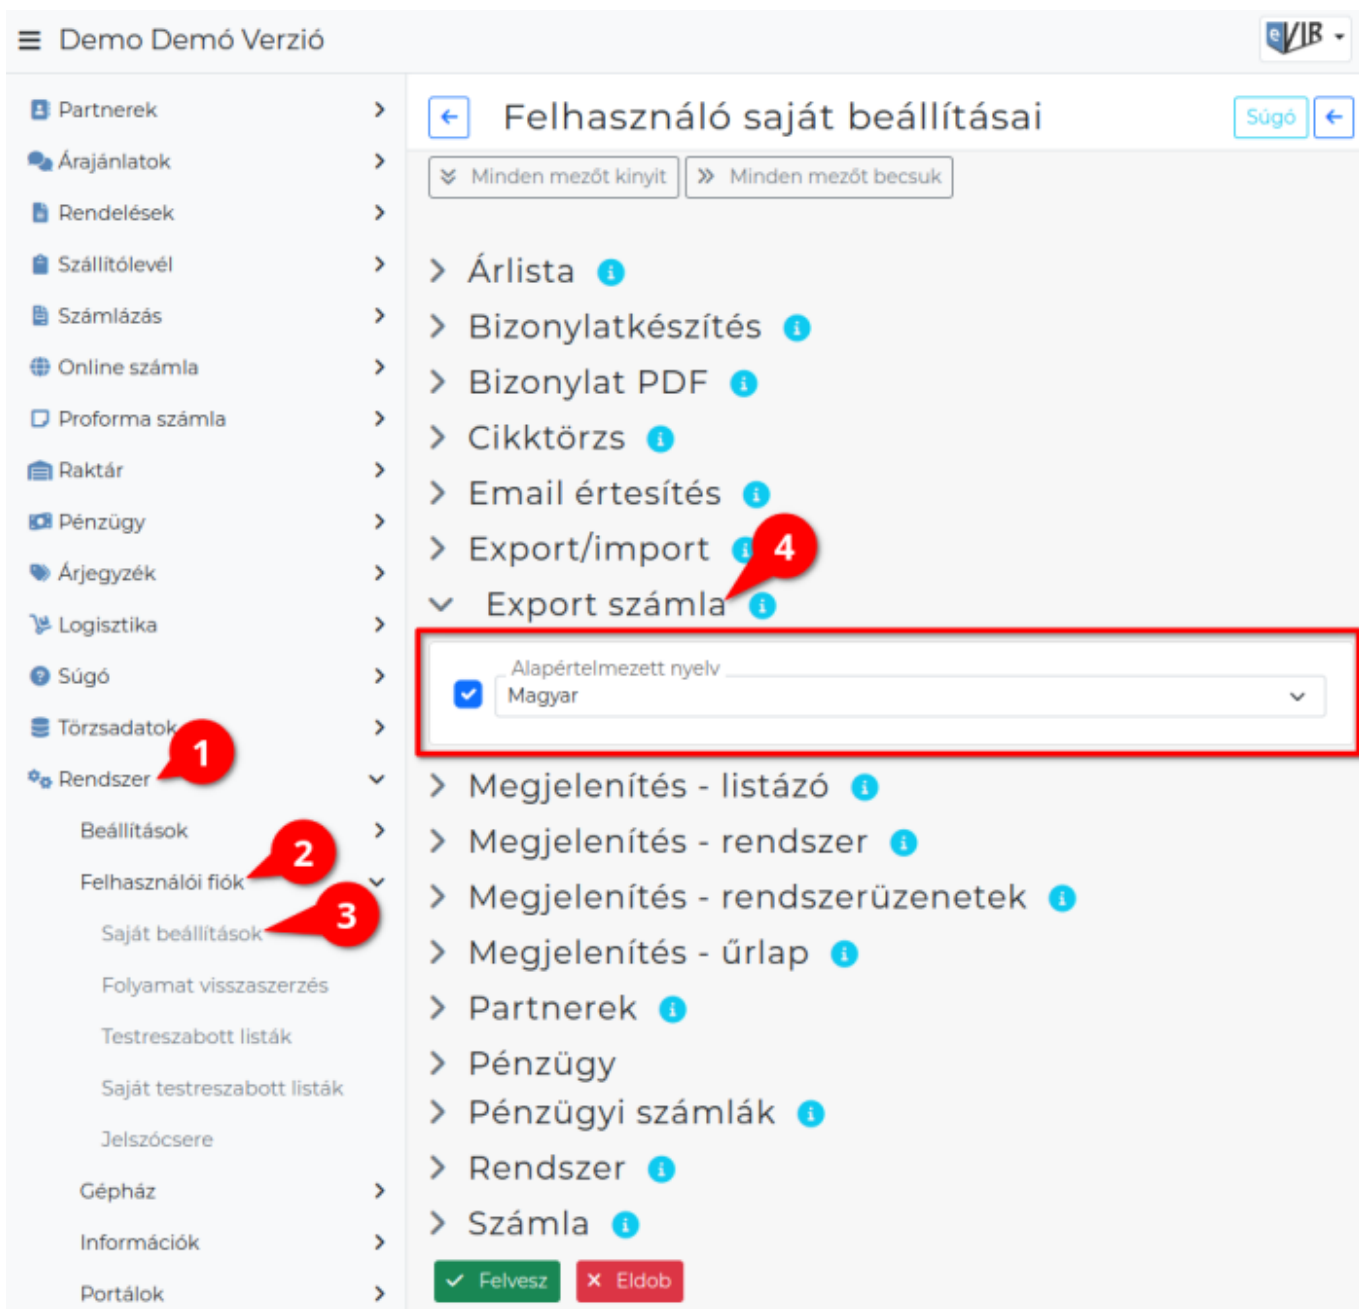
Demo Demó Verzió

eVIR

Partnerek
Árajánlatok
Rendelések
Szállítólevél
Számlázás
Online számla
Proforma számla
Raktár
Pénzügy
Árjegyzék
Logisztika
Súgó
Törzsadatok
Rendszer
Beállítások
Felhasználói fiók
Saját beállítások
Folyamat visszaszerzés
Testreszabott listák
Saját testreszabott listák
Jelszócsere
Gépház
Információk
Portálok

1
2
3
4

Felhasználó saját beállításai

Súgó

Minden mezőt kinyit
Minden mezőt becsuk

Árlista
Bizonylatkészítés
Bizonylat PDF
Cikktörzs
Email értesítés
Export/import
Export számla

Alapértelmezett nyelv
Magyar

Megjelenítés - listázó
Megjelenítés - rendszer
Megjelenítés - rendszerüzenetek
Megjelenítés - űrlap
Partnerek
Pénzügy
Pénzügyi számlák
Rendszer
Számla

Felvesz
Eldob